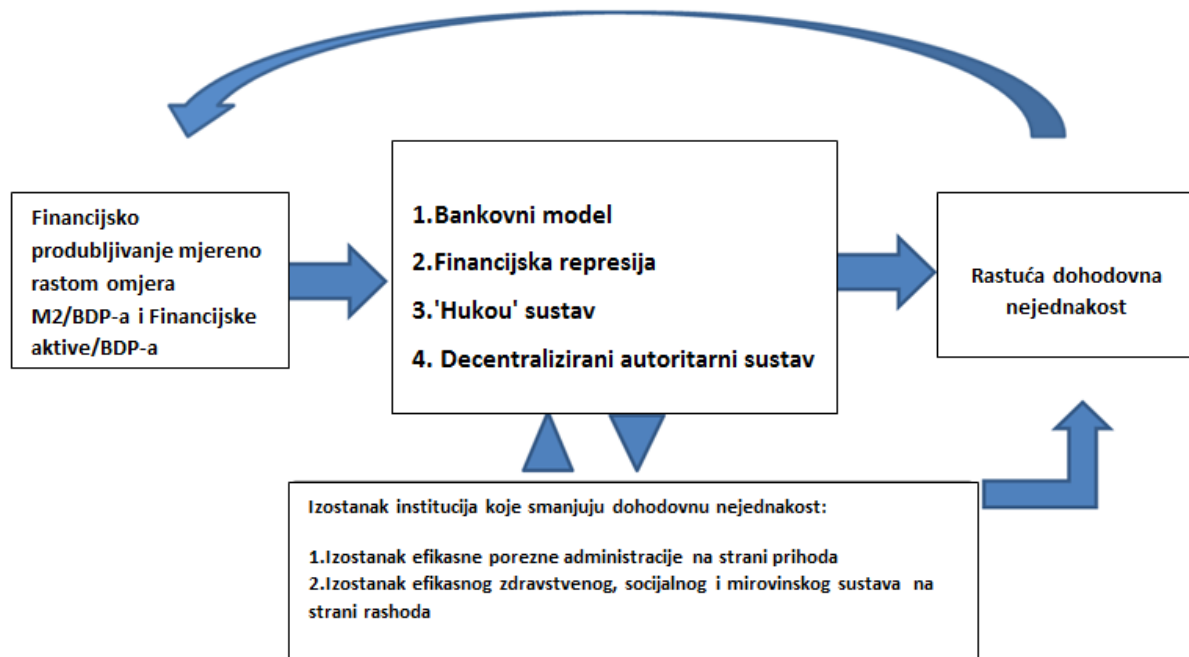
Financijsko produbljivanje mjereno rastom omjera M2/BDP-a i Financijske aktive/BDP-a

1.Bankovni model

2.Financijska represija

3.'Hukou' sustav

4. Decentralizirani autoritarni sustav

Rastuća dohodovna nejednakost

Izostanak institucija koje smanjuju dohodovnu nejednakost:

1.Izostanak efikasne porezne administracije na strani prihoda
2.Izostanak efikasnog zdravstvenog, socijalnog i mirovinskog sustava na strani rashoda